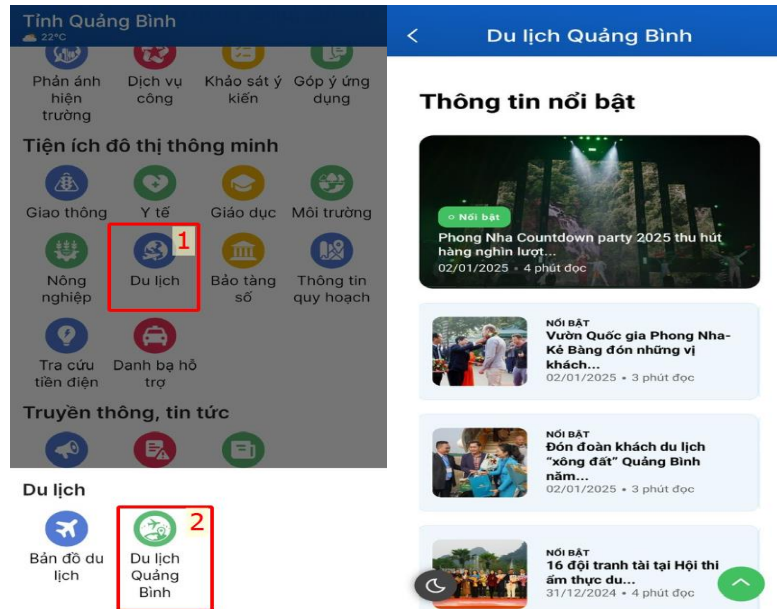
Tỉnh Quảng Bình
22°C

Phản ánh hiện trường
Dịch vụ công
Khảo sát ý kiến
Góp ý ứng dụng

Tiện ích đô thị thông minh

Giao thông
Y tế
Giáo dục
Môi trường
Nông nghiệp
Du lịch
1
Bảo tàng số
Thông tin quy hoạch
Tra cứu tiền điện
Danh bạ hỗ trợ

Truyền thông, tin tức

Du lịch

Bản đồ du lịch
Du lịch Quảng Bình
2

<
Du lịch Quảng Bình

Thông tin nổi bật

Nổi bật
Phong Nha Countdown party 2025 thu hút hàng nghìn lượt...
02/01/2025 • 4 phút đọc

NỔI BẬT
Vườn Quốc gia Phong Nha-Kẻ Bàng đón những vị khách...
02/01/2025 • 3 phút đọc

NỔI BẬT
Đón đoàn khách du lịch "xông đất" Quảng Bình năm...
02/01/2025 • 3 phút đọc

NỔI BẬT
16 đội tranh tài tại Hội thi ẩm thực du...
31/12/2024 • 4 phút đọc